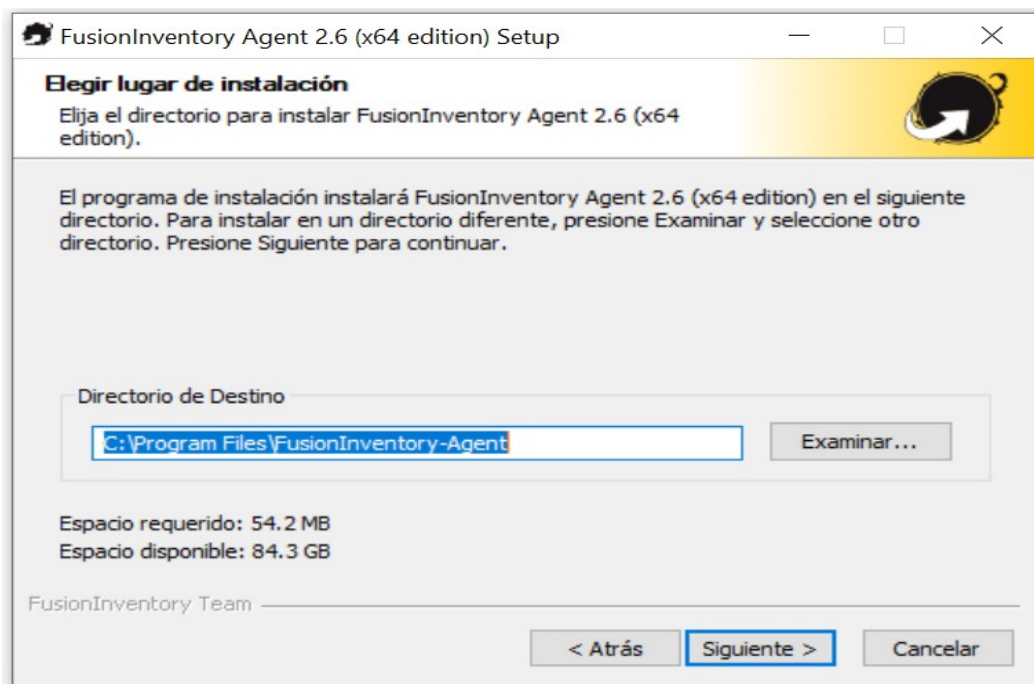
FusionInventory Agent 2.6 (x64 edition) Setup

Elegir lugar de instalación

Elija el directorio para instalar FusionInventory Agent 2.6 (x64 edition).

El programa de instalación instalará FusionInventory Agent 2.6 (x64 edition) en el siguiente directorio. Para instalar en un directorio diferente, presione Examinar y seleccione otro directorio. Presione Siguiente para continuar.

Directorio de Destino

C:\Program Files\FusionInventory-Agent

Examinar...

Espacio requerido: 54.2 MB
Espacio disponible: 84.3 GB

FusionInventory Team

< Atrás

Siguiente >

Cancelar